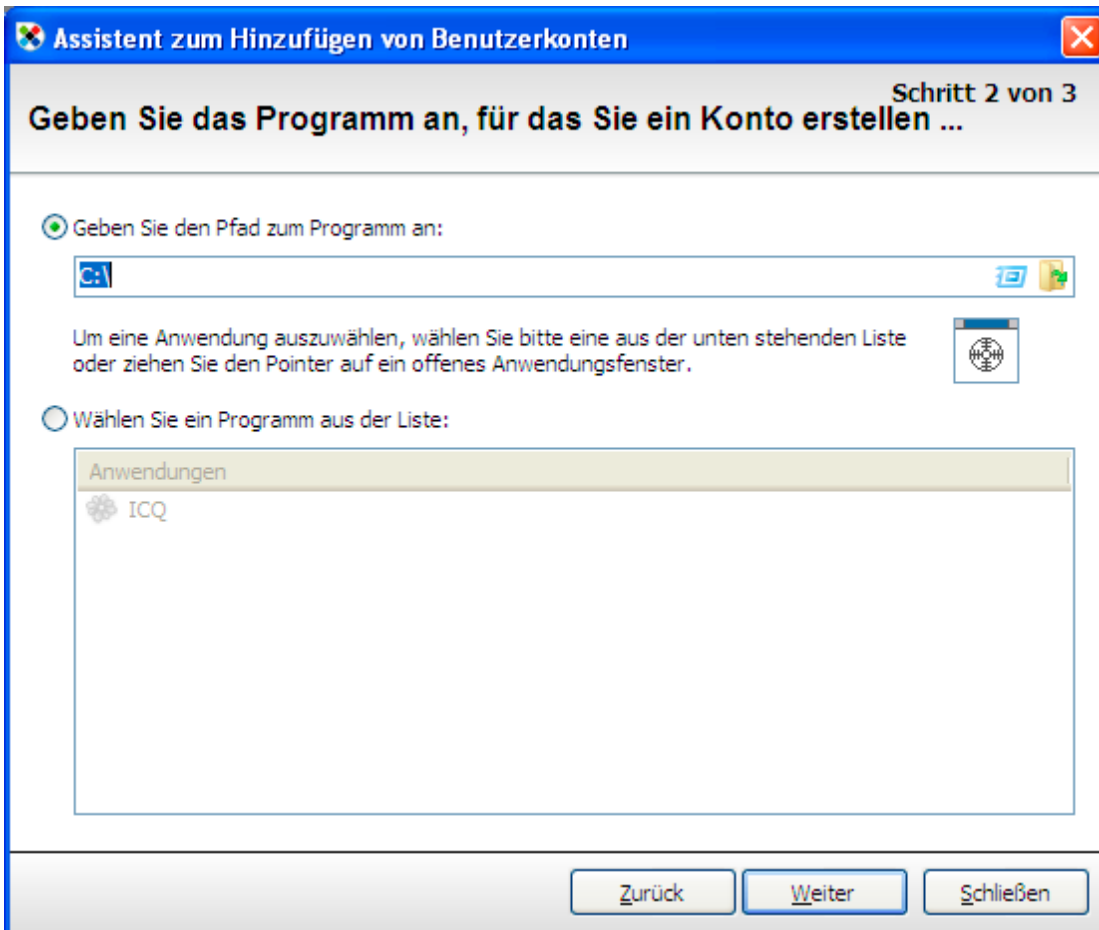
Assistent zum Hinzufügen von Benutzerkonten

Schritt 2 von 3

Geben Sie das Programm an, für das Sie ein Konto erstellen ...

Geben Sie den Pfad zum Programm an:

C:\

Um eine Anwendung auszuwählen, wählen Sie bitte eine aus der unten stehenden Liste oder ziehen Sie den Pointer auf ein offenes Anwendungsfenster.

Wählen Sie ein Programm aus der Liste:

Anwendungen

ICQ

Zurück

Weiter

Schließen